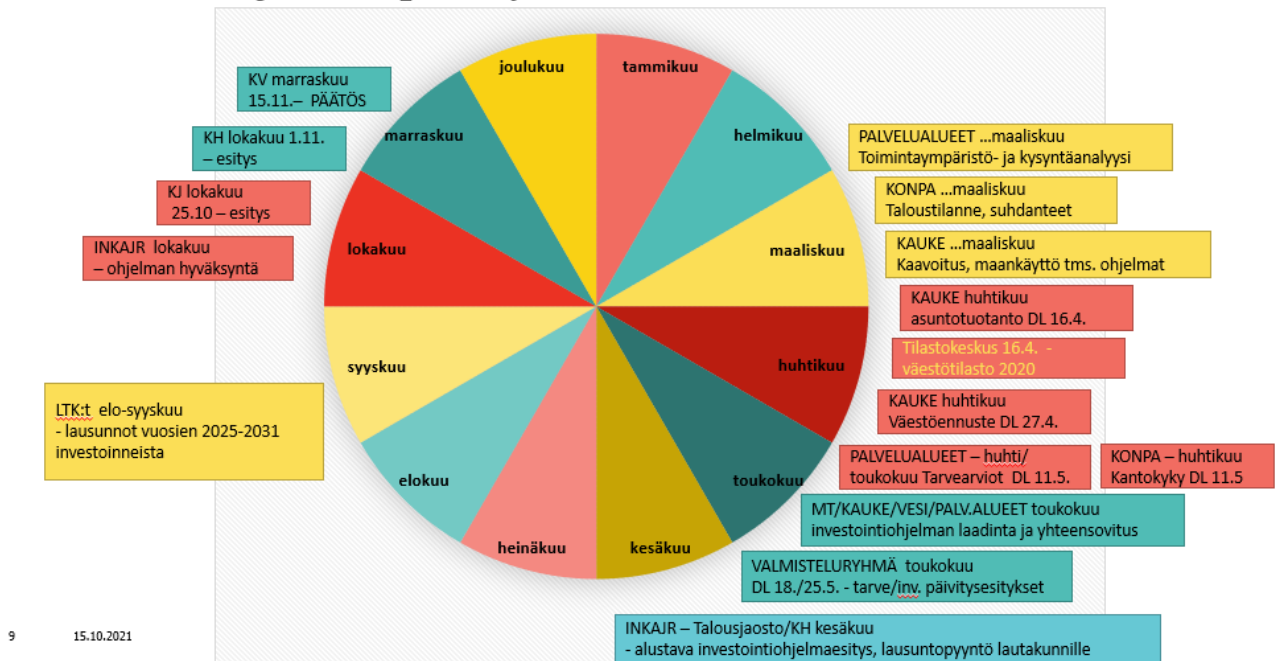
joulukuu
tammikuu
helmikuu
maaliskuu
huhtikuu
toukokuu
kesäkuu
heinäkuu
elokuu
syyskuu
lokakuu
marraskuu

KV marraskuu 15.11.– PÄÄTÖS

KH lokakuu 1.11. – esitys

KJ lokakuu 25.10 – esitys

INKAJR lokakuu – ohjelman hyväksyntä

LTK:t elo-syyskuu - lausunnot vuosien 2025-2031 investoinneista

PALVELUALUEET …maaliskuu Toimintaympäristö- ja kysyntäanalyysi

KONPA …maaliskuu Taloustilanne, suhdanteet

KAUKE …maaliskuu Kaavoitus, maankäyttö tms. ohjelmat

KAUKE huhtikuu asuntotuotanto DL 16.4.

Tilastokeskus 16.4. - väestötilasto 2020

KAUKE huhtikuu Väestöennuste DL 27.4.

PALVELUALUEET – huhti/ toukokuu Tarvearviot DL 11.5.

KONPA – huhtikuu Kantokyky DL 11.5

MT/KAUKE/VESI/PALV.ALUEET toukokuu investointiohjelman laadinta ja yhteensovitus

VALMISTELURYHMÄ toukokuu DL 18./25.5. - tarve/inv. päivitysesitykset

INKAJR – Talousjaosto/KH kesäkuu - alustava investointiohjelmaesitys, lausuntopyyntö lautakunnille

9 15.10.2021